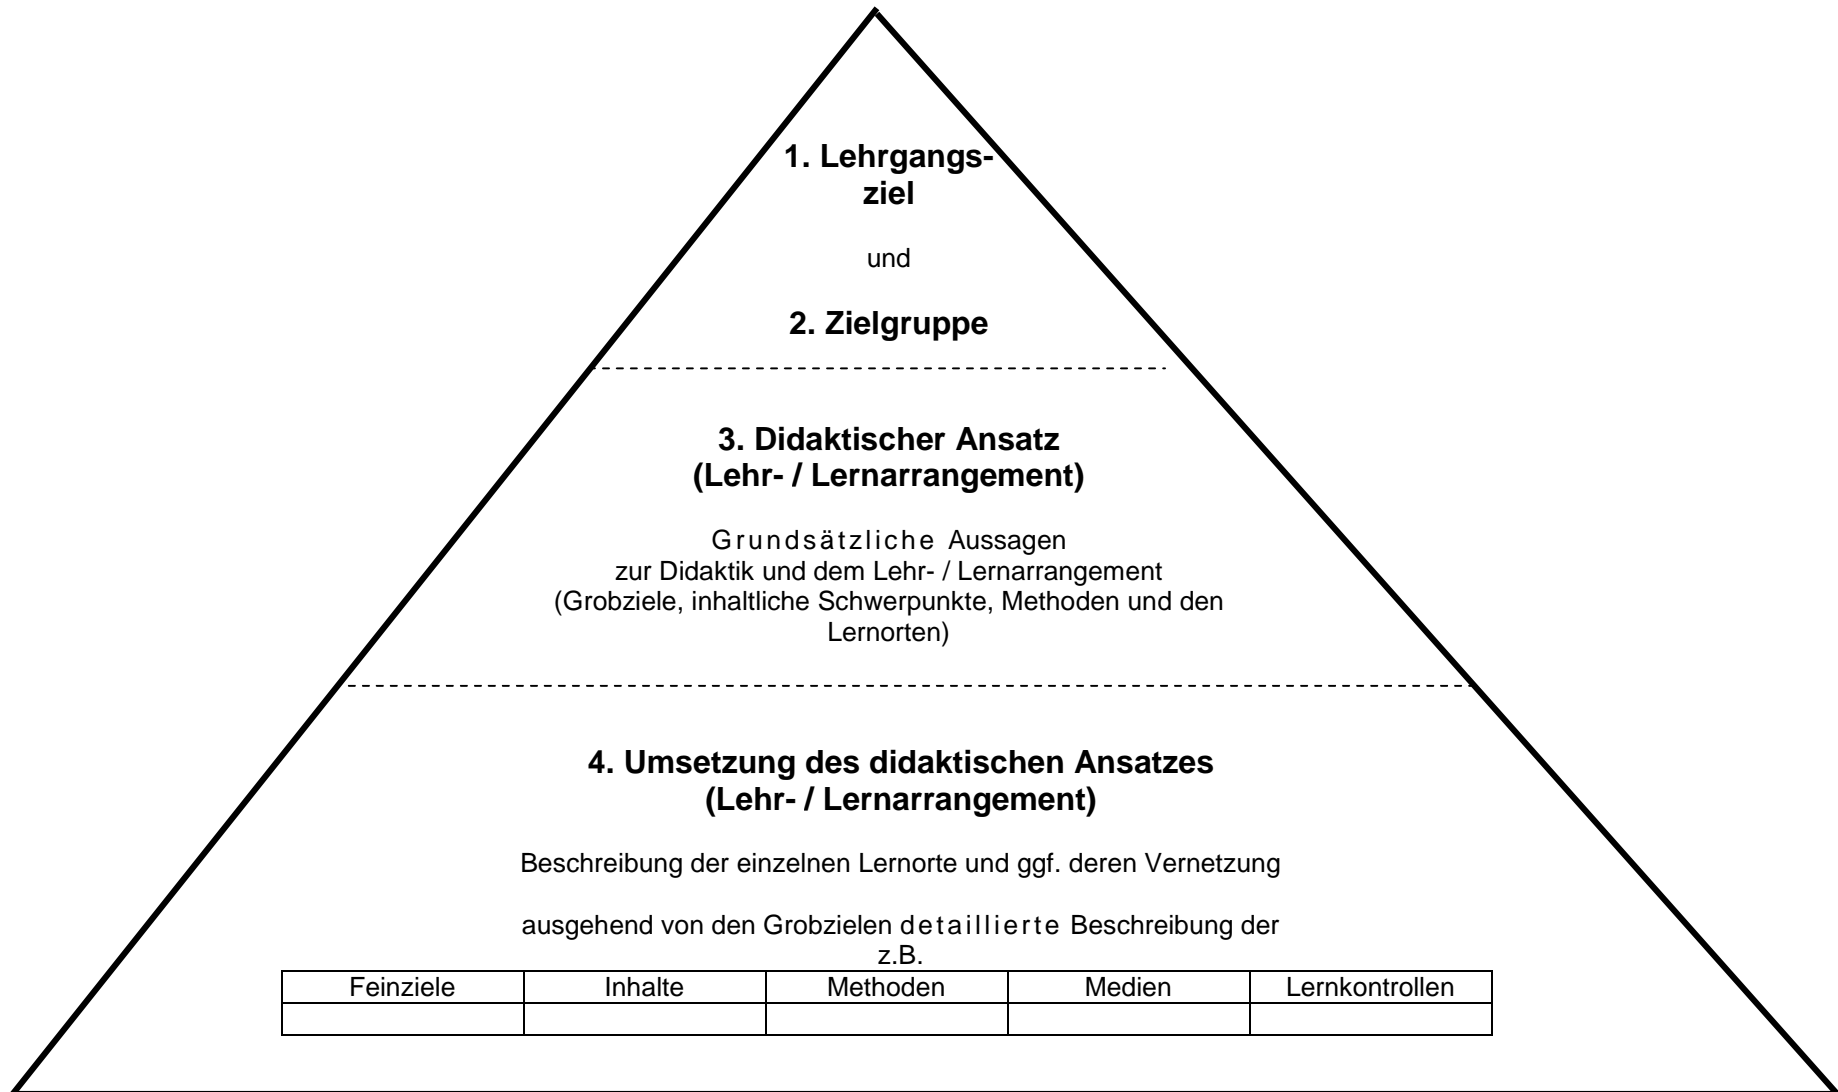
**1. Lehrgangsziel**

und

**2. Zielgruppe**

**3. Didaktischer Ansatz (Lehr- / Lernarrangement)**

Grundsätzliche Aussagen zur Didaktik und dem Lehr- / Lernarrangement (Grobziele, inhaltliche Schwerpunkte, Methoden und den Lernorten)

**4. Umsetzung des didaktischen Ansatzes (Lehr- / Lernarrangement)**

Beschreibung der einzelnen Lernorte und ggf. deren Vernetzung

ausgehend von den Grobzielen detaillierte Beschreibung der z.B.

| Feinziele | Inhalte | Methoden | Medien | Lernkontrollen |
|---|---|---|---|---|
| | | | | |